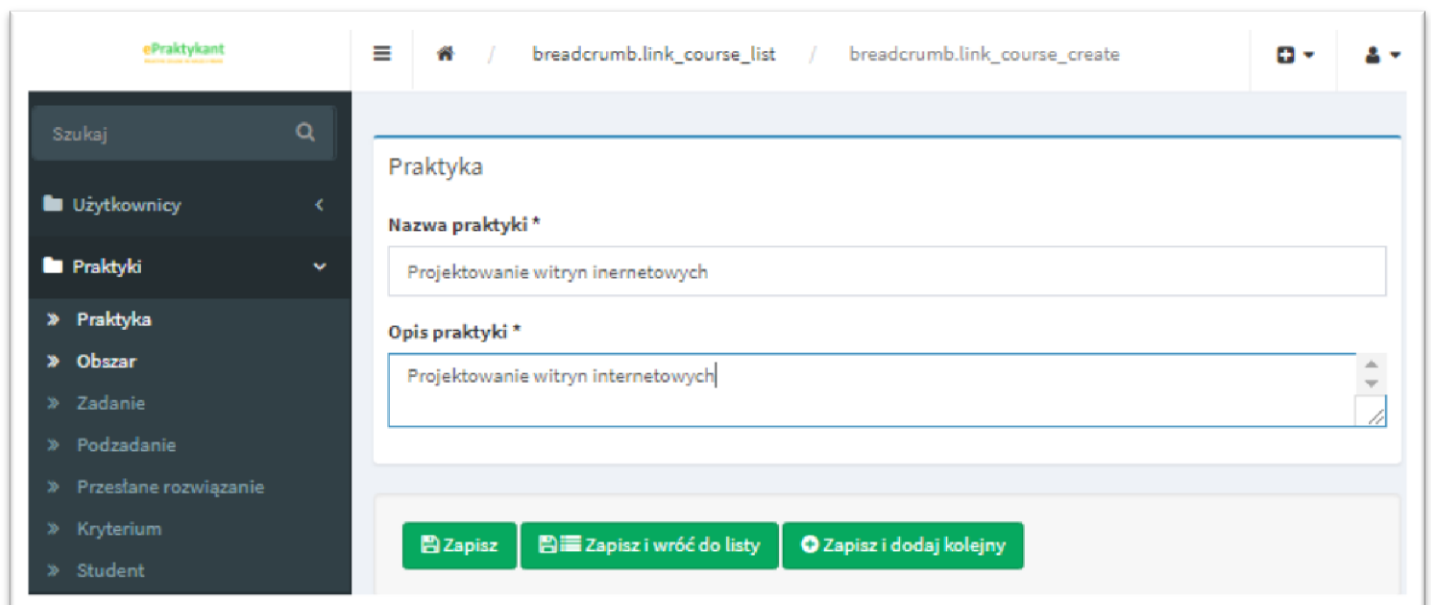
ePraktykant

breadcrumb.link_course_list / breadcrumb.link_course_create

Szukaj

Użytkownicy

Praktyki

Praktyka

Obszar

Zadanie

Podzadanie

Przesłane rozwiązanie

Kryterium

Student

Praktyka

Nazwa praktyki *

Projektowanie witryn inernetowych

Opis praktyki *

Projektowanie witryn internetowych

Zapisz

Zapisz i wróć do listy

Zapisz i dodaj kolejny